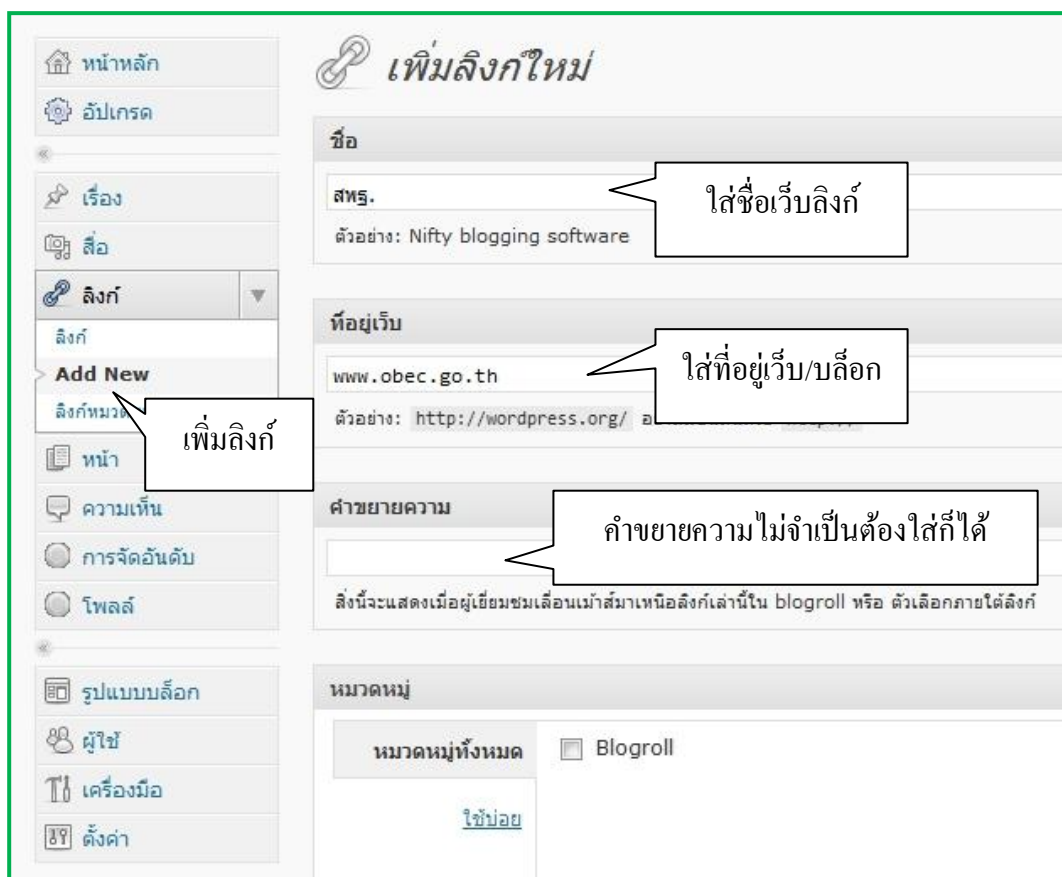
หน้าหลัก
อัปเกรด
«
เรื่อง
สื่อ
ลิงก์
ลิงก์
Add New
ลิงก์หมว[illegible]
หน้า
ความเห็น
การจัดอันดับ
โพลล์
«
รูปแบบบล็อก
ผู้ใช้
เครื่องมือ
ตั้งค่า

เพิ่มลิงก์ใหม่

ชื่อ
สพฐ.
ตัวอย่าง: Nifty blogging software
ใส่ชื่อเว็บลิงก์

ที่อยู่เว็บ
www.obec.go.th
ตัวอย่าง: http://wordpress.org/ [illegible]
ใส่ที่อยู่เว็บ/บล็อก
เพิ่มลิงก์

คำขยายความ
คำขยายความไม่จำเป็นต้องใส่ก็ได้
สิ่งนี้จะแสดงเมื่อผู้เยี่ยมชมเลื่อนเม้าส์มาเหนือลิงก์เล่านี้ใน blogroll หรือ ตัวเลือกภายใต้ลิงก์

หมวดหมู่
หมวดหมู่ทั้งหมด
Blogroll
ใช้บ่อย